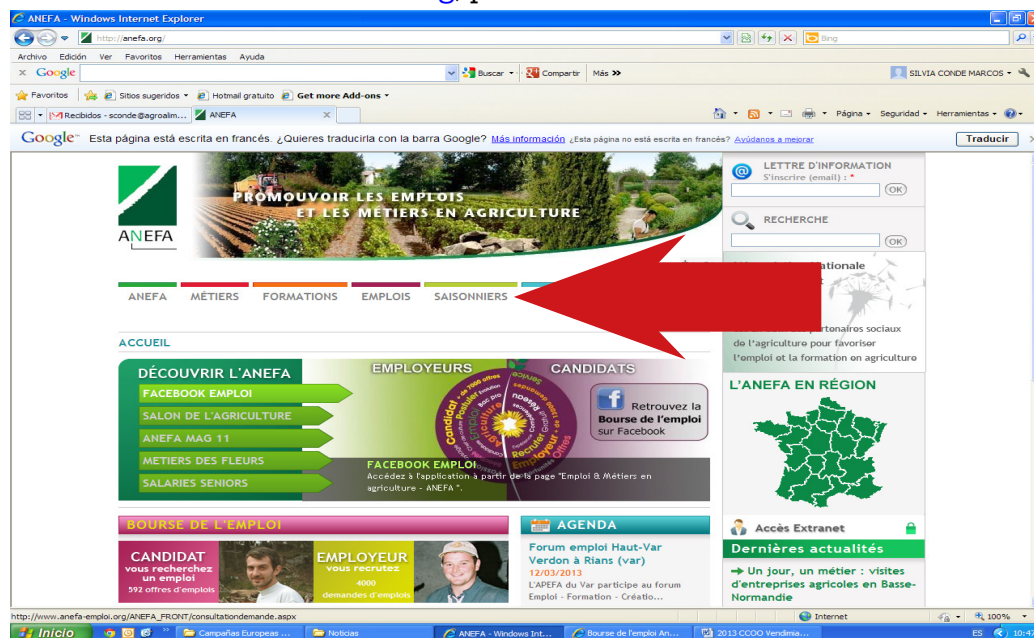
ANEFA - Windows Internet Explorer

http://anefa.org/

Bing

Archivo Edición Ver Favoritos Herramientas Ayuda

Google

Buscar · Compartir · Más »

SILVIA CONDE MARCOS

Favoritos · Sitios sugeridos · Hotmail gratuito · Get more Add-ons

Recibidos - sconde@agroalim... · ANEFA

Página · Seguridad · Herramientas

Google Esta página está escrita en francés. ¿Quieres traducirla con la barra Google? Más información ¿Esta página no está escrita en francés? Ayúdanos a mejorar

Traducir

ANEFA

PROMOUVOIR LES EMPLOIS ET LES MÉTIERS EN AGRICULTURE

LETTRE D'INFORMATION
S'inscrire (email) : *
OK

RECHERCHE
OK

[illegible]ationale

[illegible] partenaires sociaux de l'agriculture pour favoriser l'emploi et la formation en agriculture

ANEFA · MÉTIERS · FORMATIONS · EMPLOIS · SAISONNIERS

ACCUEIL

DÉCOUVRIR L'ANEFA

FACEBOOK EMPLOI

SALON DE L'AGRICULTURE

ANEFA MAG 11

METIERS DES FLEURS

SALARIES SENIORS

EMPLOYEURS

CANDIDATS

Retrouvez la Bourse de l'emploi sur Facebook

FACEBOOK EMPLOI
Accédez à l'application à partir de la page "Emploi & Métiers en agriculture - ANEFA".

L'ANEFA EN RÉGION

BOURSE DE L'EMPLOI

CANDIDAT
vous recherchez un emploi
592 offres d'emplois

EMPLOYEUR
vous recrutez
4000 demandes d'emplois

AGENDA

Forum emploi Haut-Var Verdon à Rians (var)
12/03/2013
L'APEFA du Var participe au forum Emploi - Formation - Créatio...

Accès Extranet

Dernières actualités

Un jour, un métier : visites d'entreprises agricoles en Basse-Normandie

http://www.anefa-emploi.org/ANEFA_FRONT/consultationdemande.aspx

Internet

100%

Inicio

Campañas Europeas ... · Noticias · ANEFA - Windows Int... · Bourse de l'emploi An... · 2013 CCOO Vendimia...

ES 10:4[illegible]